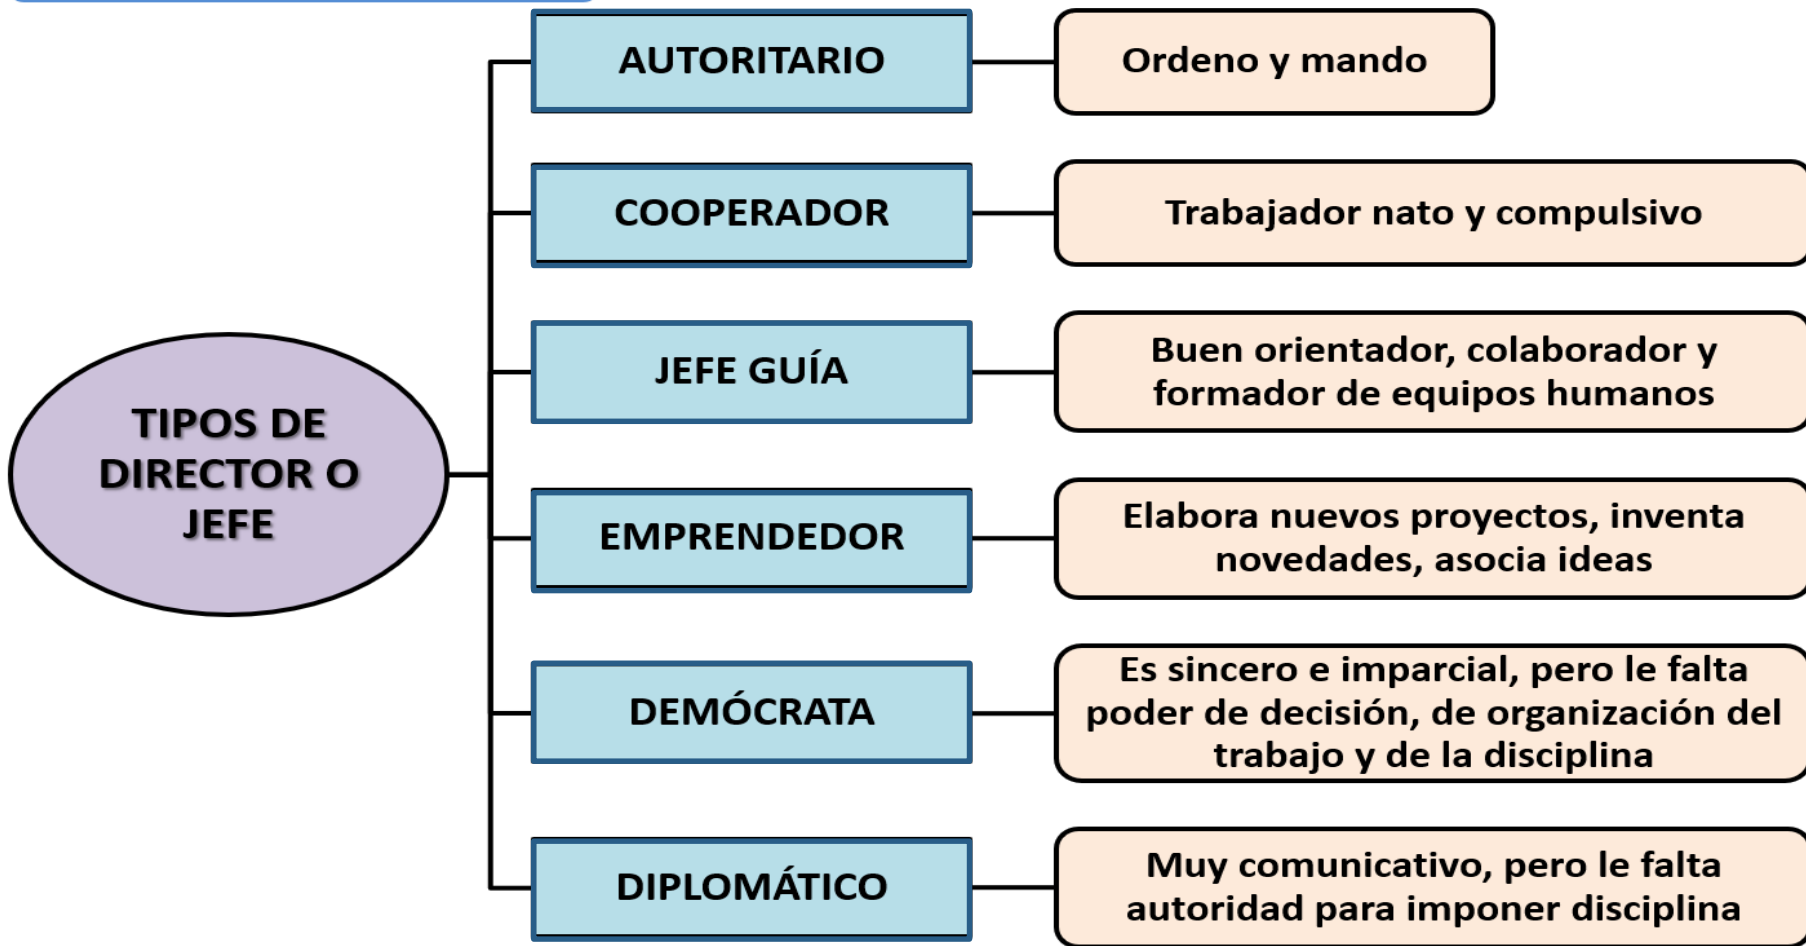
TIPOS DE DIRECTOR O JEFE

AUTORITARIO

Ordeno y mando

COOPERADOR

Trabajador nato y compulsivo

JEFE GUÍA

Buen orientador, colaborador y formador de equipos humanos

EMPRENDEDOR

Elabora nuevos proyectos, inventa novedades, asocia ideas

DEMÓCRATA

Es sincero e imparcial, pero le falta poder de decisión, de organización del trabajo y de la disciplina

DIPLOMÁTICO

Muy comunicativo, pero le falta autoridad para imponer disciplina